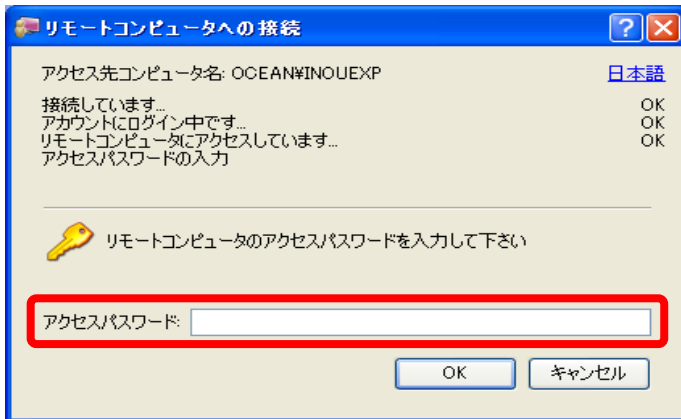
リモートコンピュータへの接続

アクセス先コンピュータ名: OCEAN¥INOUEXP

日本語

接続しています...
アカウントにログイン中です...
リモートコンピュータにアクセスしています...
アクセスパスワードの入力

OK
OK
OK

リモートコンピュータのアクセスパスワードを入力して下さい

アクセスパスワード:

OK

キャンセル